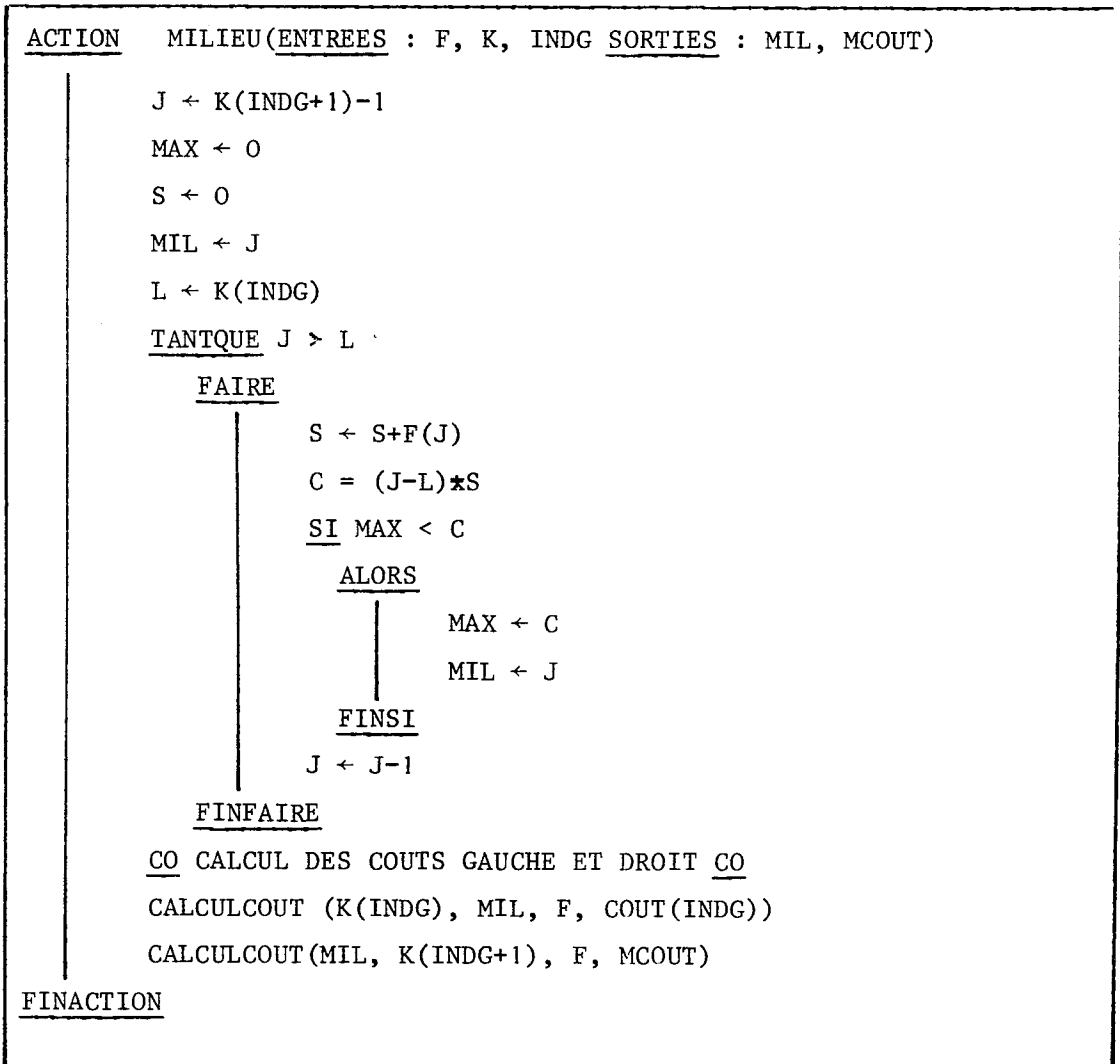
ACTION MILIEU(ENTREES : F, K, INDG SORTIES : MIL, MCOUT)

J ← K(INDG+1)-1

MAX ← O

S ← O

MIL ← J

L ← K(INDG)

TANTQUE J > L

FAIRE

S ← S+F(J)

C = (J-L)*S

SI MAX < C

ALORS

MAX ← C

MIL ← J

FINSI

J ← J-1

FINFAIRE

CO CALCUL DES COUTS GAUCHE ET DROIT CO

CALCULCOUT (K(INDG), MIL, F, COUT(INDG))

CALCULCOUT(MIL, K(INDG+1), F, MCOUT)

FINACTION